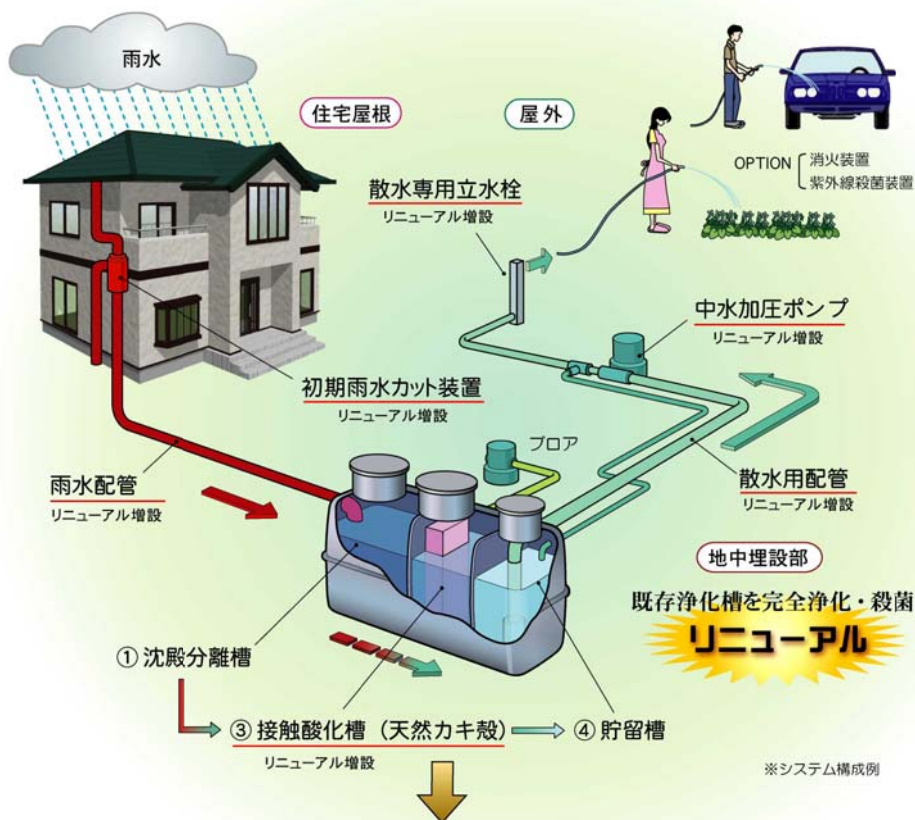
雨水

住宅屋根

屋外

OPTION 消火装置
紫外線殺菌装置

散水専用立水栓
リニューアル増設

中水加圧ポンプ
リニューアル増設

初期雨水カット装置
リニューアル増設

ブロア

雨水配管
リニューアル増設

散水用配管
リニューアル増設

地中埋設部

既存浄化槽を完全浄化・殺菌
リニューアル

① 沈殿分離槽

③ 接触酸化槽（天然カキ殻） ④ 貯留槽
リニューアル増設

※システム構成例